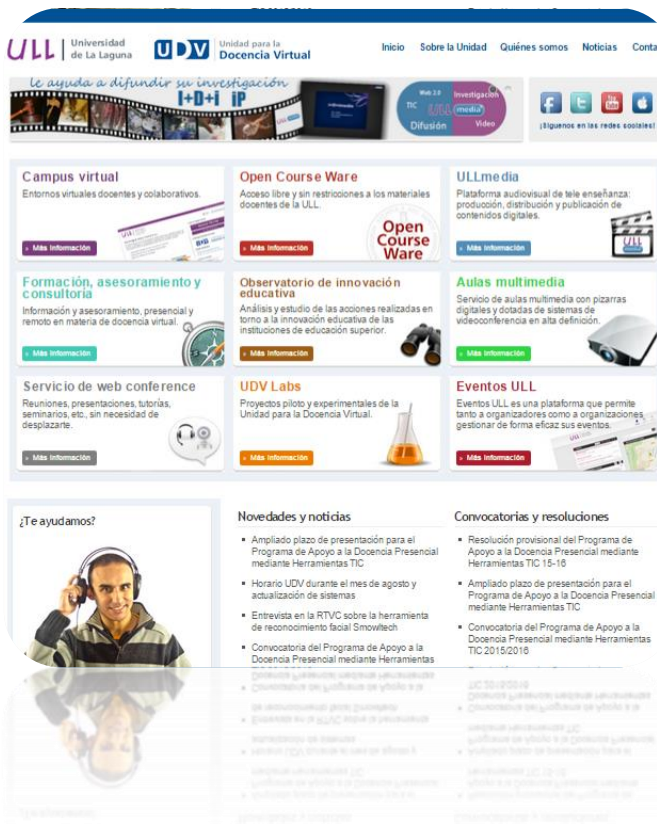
ULL Universidad de La Laguna UDV Unidad para la Docencia Virtual

Inicio Sobre la Unidad Quiénes somos Noticias Conta

Le ayuda a difundir su investigación I+D+i iP

Web 2.0 TIC Investigación ULL media Vídeo Difusión

¡Síguenos en las redes sociales!

Campus virtual
Entornos virtuales docentes y colaborativos.
» Más información

Open Course Ware
Acceso libre y sin restricciones a los materiales docentes de la ULL.
Open Course Ware
» Más información

ULLmedia
Plataforma audiovisual de tele enseñanza: producción, distribución y publicación de contenidos digitales.
» Más información

Formación, asesoramiento y consultoría
Información y asesoramiento, presencial y remoto en materia de docencia virtual.
» Más información

Observatorio de innovación educativa
Análisis y estudio de las acciones realizadas en torno a la innovación educativa de las instituciones de educación superior.
» Más información

Aulas multimedia
Servicio de aulas multimedia con pizarras digitales y dotadas de sistemas de videoconferencia en alta definición.
» Más información

Servicio de web conference
Reuniones, presentaciones, tutorías, seminarios, etc., sin necesidad de desplazarte.
» Más información

UDV Labs
Proyectos piloto y experimentales de la Unidad para la Docencia Virtual.
» Más información

Eventos ULL
Eventos ULL es una plataforma que permite tanto a organizadores como a organizaciones gestionar de forma eficaz sus eventos.
» Más información

¿Te ayudamos?

Novedades y noticias
- Ampliado plazo de presentación para el Programa de Apoyo a la Docencia Presencial mediante Herramientas TIC
- Horario UDV durante el mes de agosto y actualización de sistemas
- Entrevista en la RTVC sobre la herramienta de reconocimiento facial Smowltech
- Convocatoria del Programa de Apoyo a la Docencia Presencial mediante Herramientas

Convocatorias y resoluciones
- Resolución provisional del Programa de Apoyo a la Docencia Presencial mediante Herramientas TIC 15-16
- Ampliado plazo de presentación para el Programa de Apoyo a la Docencia Presencial mediante Herramientas TIC
- Convocatoria del Programa de Apoyo a la Docencia Presencial mediante Herramientas TIC 2015/2016